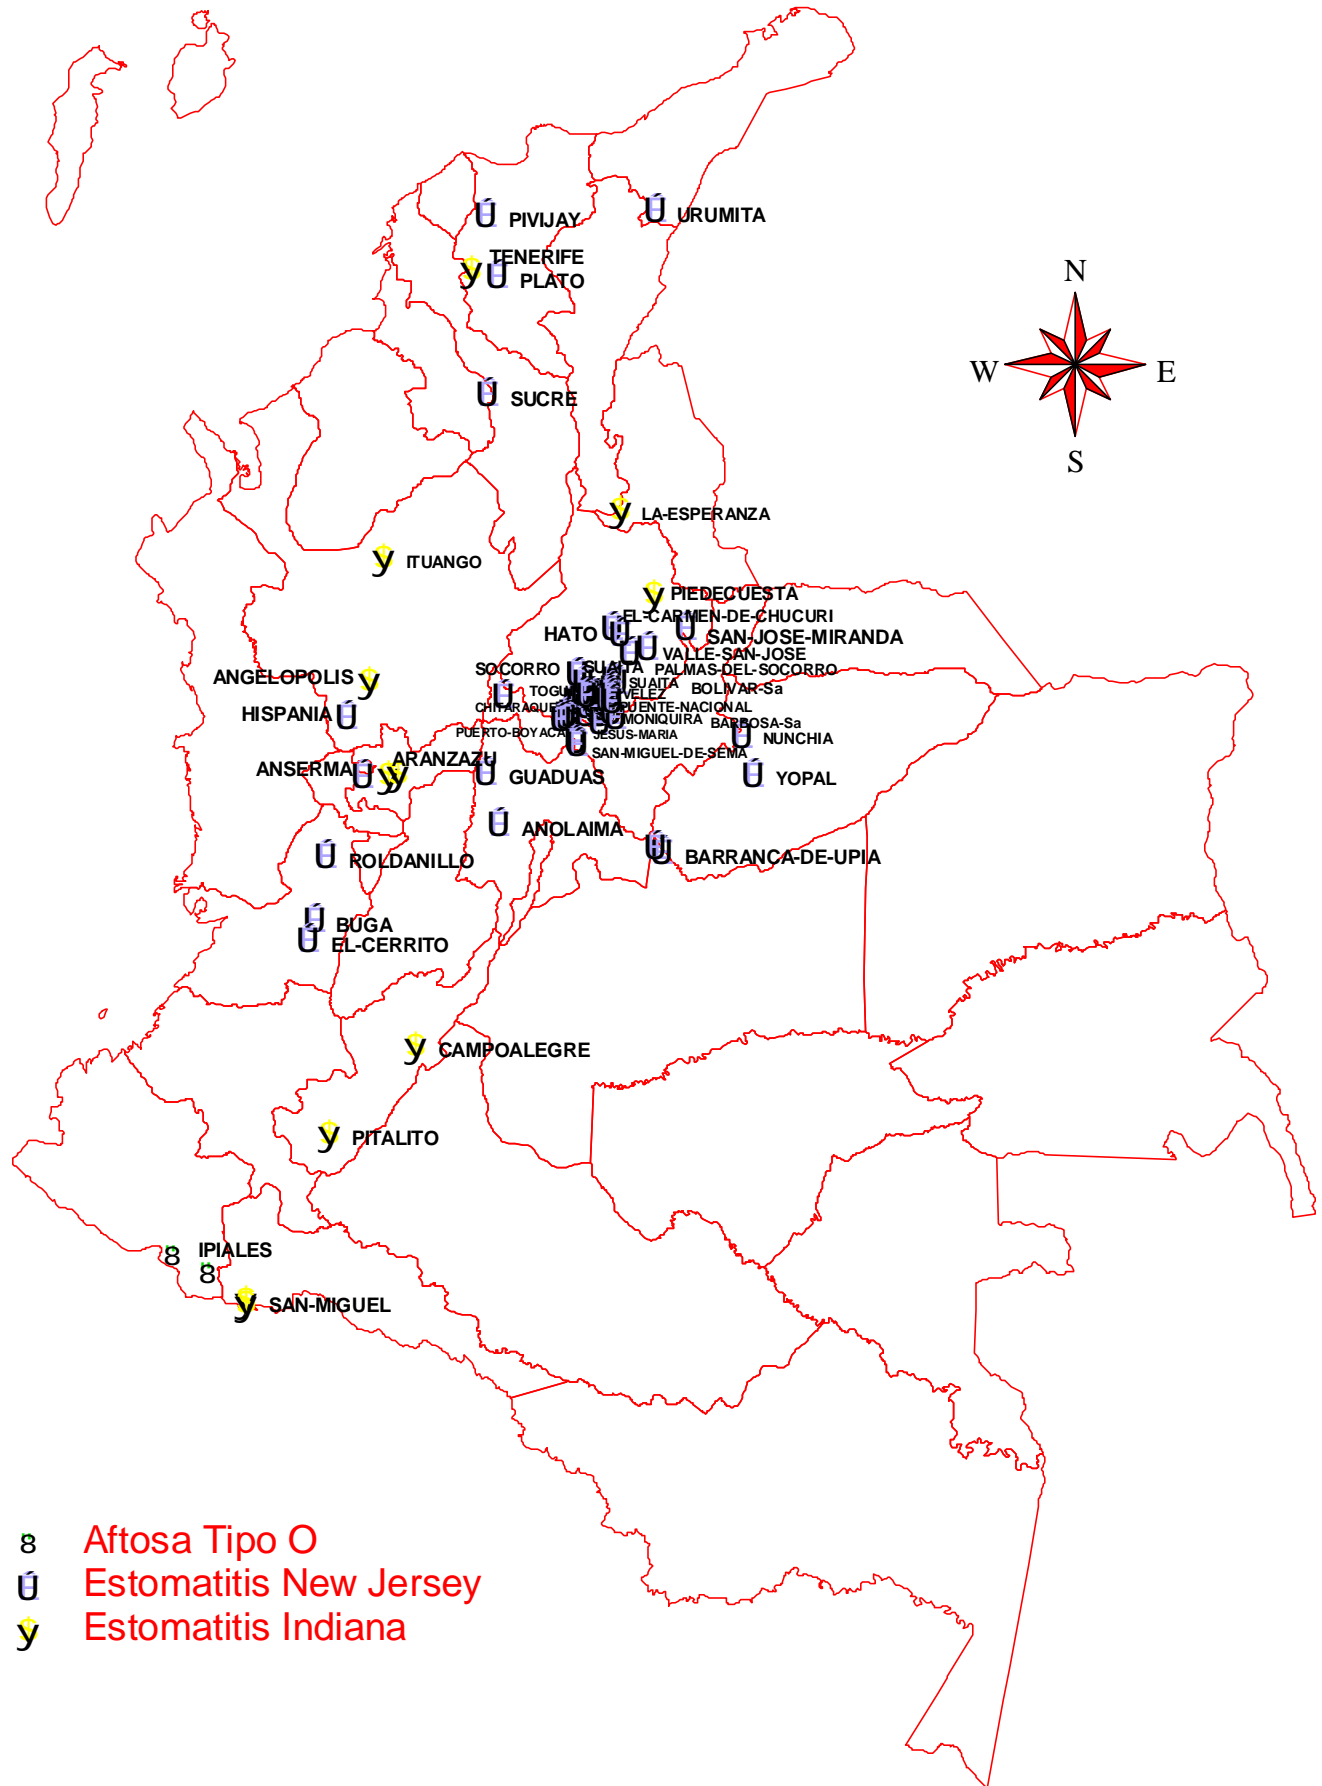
Ú PIVIJAY
Ú URUMITA
TENERIFE
y Ú PLATO
N
W
E
S
Ú SUCRE
y LA-ESPERANZA
y ITUANGO
y PIEDECUESTA
EL-CARMEN-DE-CHUCURI
HATO
SAN-JOSE-MIRANDA
VALLE-SAN-JOSE
SOCORRO
SUAITA
PALMAS-DEL-SOCORRO
ANGELOPOLIS y
TOGUI
SUAITA
BOLIVAR-Sa
HISPANIA Ú
CHITARAQUE
VELEZ
PUENTE-NACIONAL
MONIQUIRA
BARBOSA-Sa
PUERTO-BOYACA
JESUS-MARIA
NUNCHIA
SAN-MIGUEL-DE-SEMA
ANSERMA Ú y
ARANZAZU
Ú GUADUAS
Ú YOPAL
Ú ANOLAIMA
Ú BARRANCA-DE-UPIA
Ú ROLDANILLO
Ú BUGA
Ú EL-CERRITO
y CAMPOALEGRE
y PITALITO
8 IPIALES
8
y SAN-MIGUEL

8 Aftosa Tipo O
Ú Estomatitis New Jersey
y Estomatitis Indiana